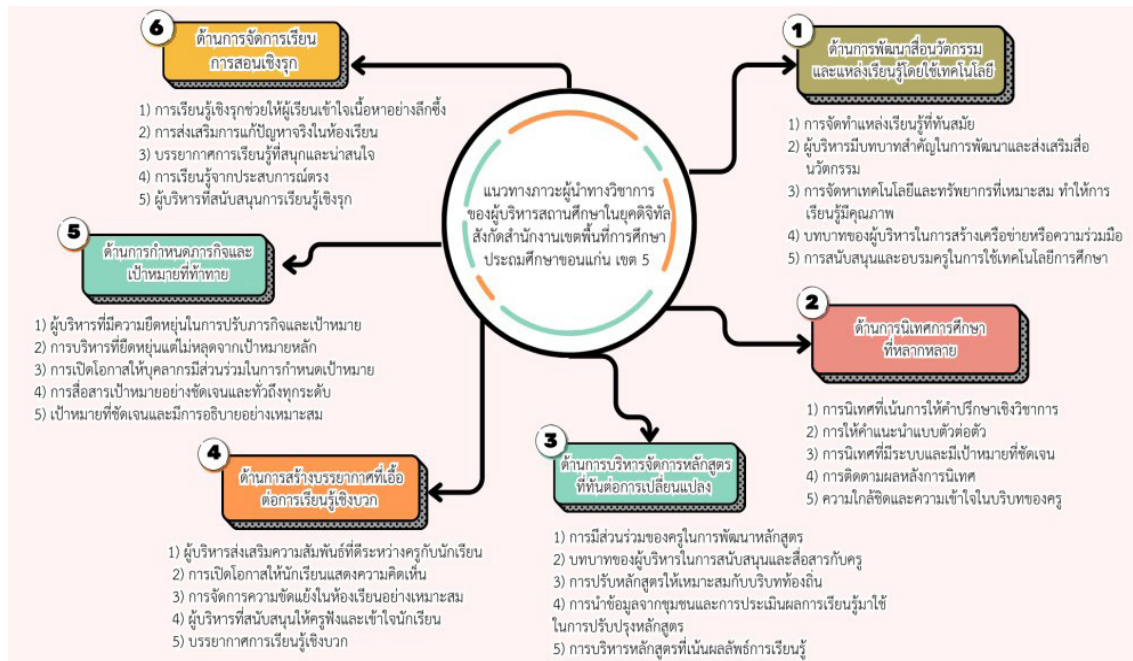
แนวทางภาวะผู้นำทางวิชาการของผู้บริหารสถานศึกษาในยุคดิจิทัล สังกัดสำนักงานเขตพื้นที่การศึกษาประถมศึกษาขอนแก่น เขต 5

1
ด้านการพัฒนาสื่อนวัตกรรมและแหล่งเรียนรู้โดยใช้เทคโนโลยี

1) การจัดทำแหล่งเรียนรู้ที่ทันสมัย
2) ผู้บริหารมีบทบาทสำคัญในการพัฒนาและส่งเสริมสื่อนวัตกรรม
3) การจัดหาเทคโนโลยีและทรัพยากรที่เหมาะสม ทำให้การเรียนรู้มีคุณภาพ
4) บทบาทของผู้บริหารในการสร้างเครือข่ายหรือความร่วมมือ
5) การสนับสนุนและอบรมครูในการใช้เทคโนโลยีการศึกษา

2
ด้านการนิเทศการศึกษาที่หลากหลาย

1) การนิเทศที่เน้นการให้คำปรึกษาเชิงวิชาการ
2) การให้คำแนะนำแบบตัวต่อตัว
3) การนิเทศที่มีระบบและมีเป้าหมายที่ชัดเจน
4) การติดตามผลหลังการนิเทศ
5) ความใกล้ชิดและความเข้าใจในบริบทของครู

3
ด้านการบริหารจัดการหลักสูตรที่ทันต่อการเปลี่ยนแปลง

1) การมีส่วนร่วมของครูในการพัฒนาหลักสูตร
2) บทบาทของผู้บริหารในการสนับสนุนและสื่อสารกับครู
3) การปรับหลักสูตรให้เหมาะสมกับบริบทท้องถิ่น
4) การนำข้อมูลจากชุมชนและการประเมินผลการเรียนรู้มาใช้ในการปรับปรุงหลักสูตร
5) การบริหารหลักสูตรที่เน้นผลลัพธ์การเรียนรู้

4
ด้านการสร้างบรรยากาศที่เอื้อต่อการเรียนรู้เชิงบวก

1) ผู้บริหารส่งเสริมความสัมพันธ์ที่ดีระหว่างครูกับนักเรียน
2) การเปิดโอกาสให้นักเรียนแสดงความคิดเห็น
3) การจัดการความขัดแย้งในห้องเรียนอย่างเหมาะสม
4) ผู้บริหารที่สนับสนุนให้ครูฟังและเข้าใจนักเรียน
5) บรรยากาศการเรียนรู้เชิงบวก

5
ด้านการกำหนดภารกิจและเป้าหมายที่ท้าทาย

1) ผู้บริหารที่มีความยืดหยุ่นในการปรับภารกิจและเป้าหมาย
2) การบริหารที่ยืดหยุ่นแต่ไม่หลุดจากเป้าหมายหลัก
3) การเปิดโอกาสให้บุคลากรมีส่วนร่วมในการกำหนดเป้าหมาย
4) การสื่อสารเป้าหมายอย่างชัดเจนและทั่วถึงทุกระดับ
5) เป้าหมายที่ชัดเจนและมีการอธิบายอย่างเหมาะสม

6
ด้านการจัดการเรียนการสอนเชิงรุก

1) การเรียนรู้เชิงรุกช่วยให้ผู้เรียนเข้าใจเนื้อหาอย่างลึกซึ้ง
2) การส่งเสริมการแก้ปัญหาจริงในห้องเรียน
3) บรรยากาศการเรียนรู้ที่สนุกและน่าสนใจ
4) การเรียนรู้จากประสบการณ์ตรง
5) ผู้บริหารที่สนับสนุนการเรียนรู้เชิงรุก